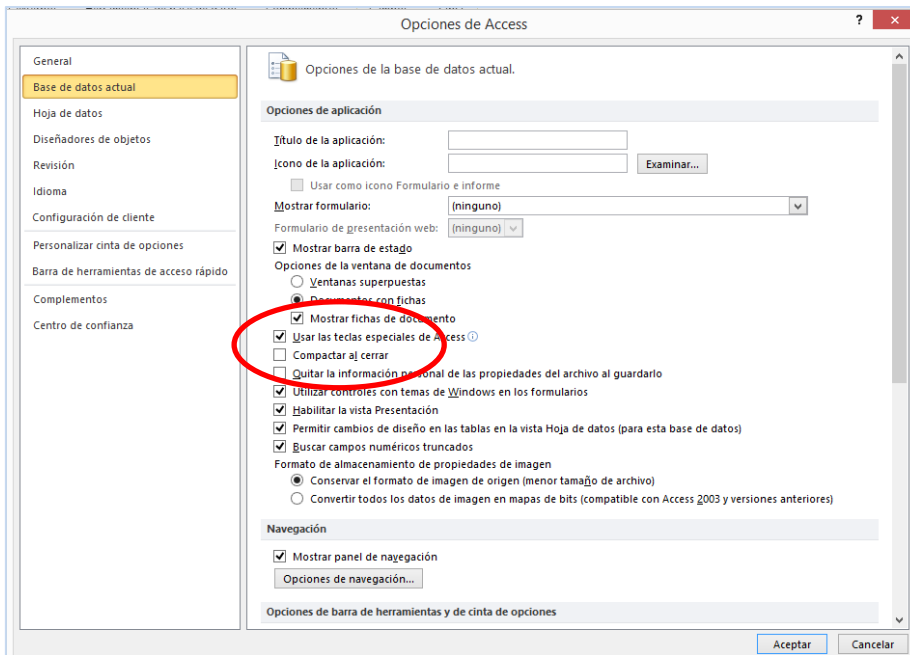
Opciones de Access

?

General
Base de datos actual
Hoja de datos
Diseñadores de objetos
Revisión
Idioma
Configuración de cliente
Personalizar cinta de opciones
Barra de herramientas de acceso rápido
Complementos
Centro de confianza

Opciones de la base de datos actual.

Opciones de aplicación

Título de la aplicación:
Icono de la aplicación:
Examinar...
Usar como icono Formulario e informe
Mostrar formulario: (ninguno)
Formulario de presentación web: (ninguno)
Mostrar barra de estado
Opciones de la ventana de documentos
Ventanas superpuestas
Documentos con fichas
Mostrar fichas de documento
Usar las teclas especiales de Access
Compactar al cerrar
Quitar la información personal de las propiedades del archivo al guardarlo
Utilizar controles con temas de Windows en los formularios
Habilitar la vista Presentación
Permitir cambios de diseño en las tablas en la vista Hoja de datos (para esta base de datos)
Buscar campos numéricos truncados
Formato de almacenamiento de propiedades de imagen
Conservar el formato de imagen de origen (menor tamaño de archivo)
Convertir todos los datos de imagen en mapas de bits (compatible con Access 2003 y versiones anteriores)

Navegación

Mostrar panel de navegación
Opciones de navegación...

Opciones de barra de herramientas y de cinta de opciones

Aceptar
Cancelar